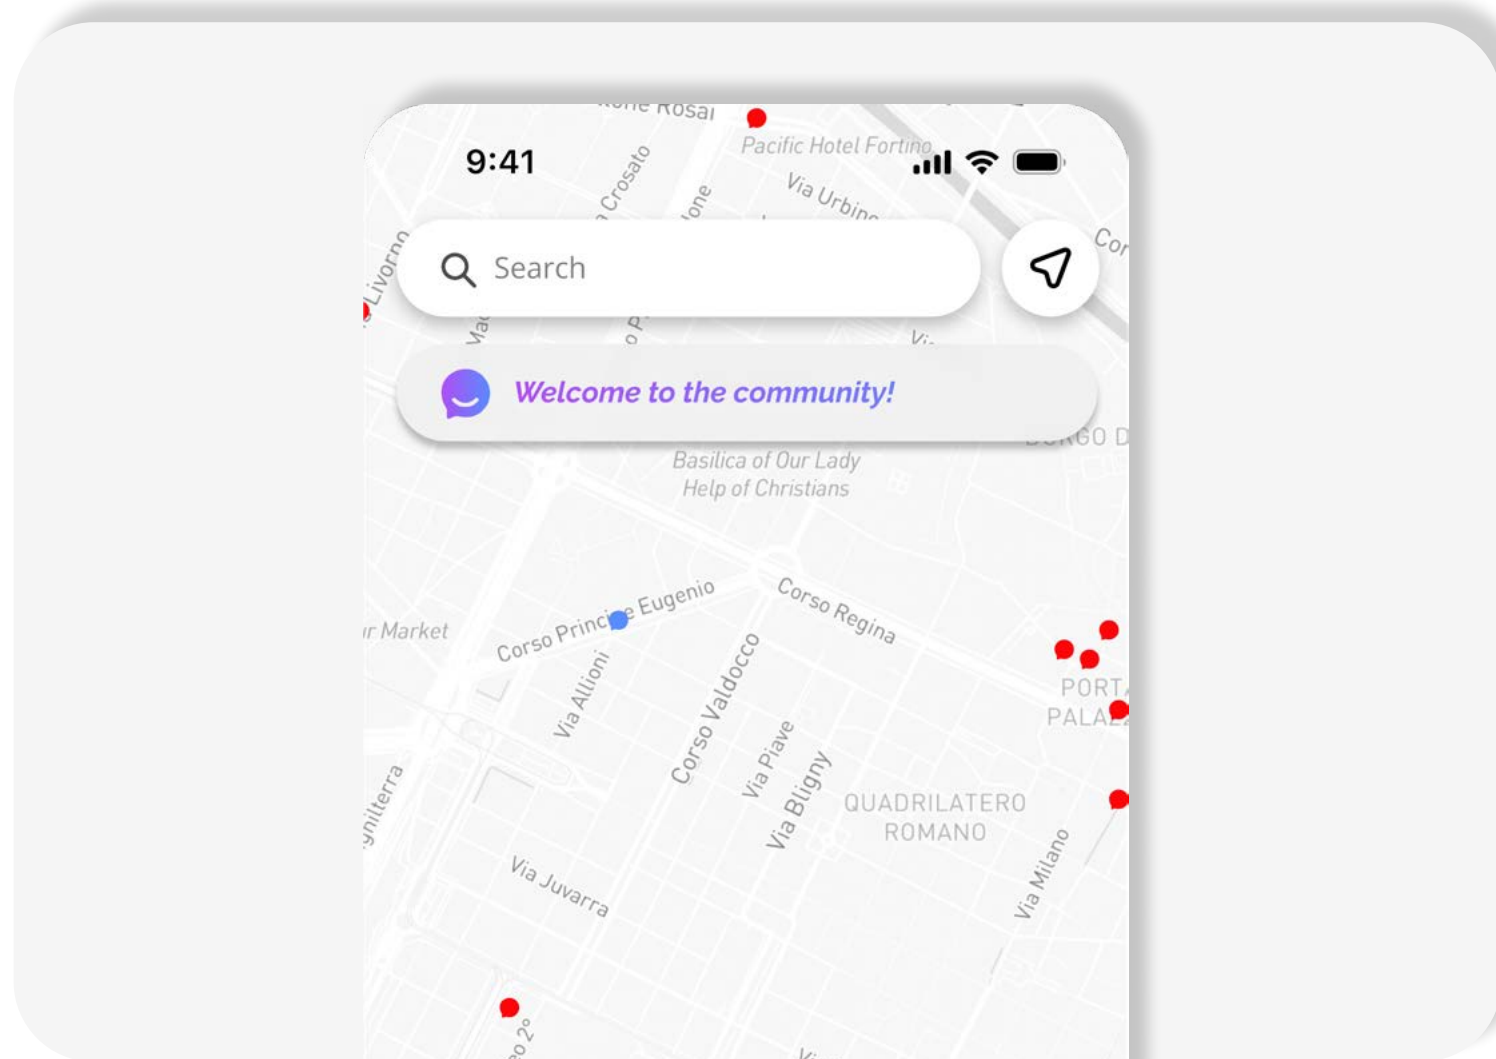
9:41

Search

Welcome to the community!

Pacific Hotel Fortino

Via Urbino

Livorno

Crosato

Basilica of Our Lady Help of Christians

r Market

Corso Principe Eugenio

Corso Regina

Via Allioni

Corso Valdocco

Via Piave

Via Bligny

QUADRILATERO ROMANO

PORT PALA

Via Milano

Via Juvarra